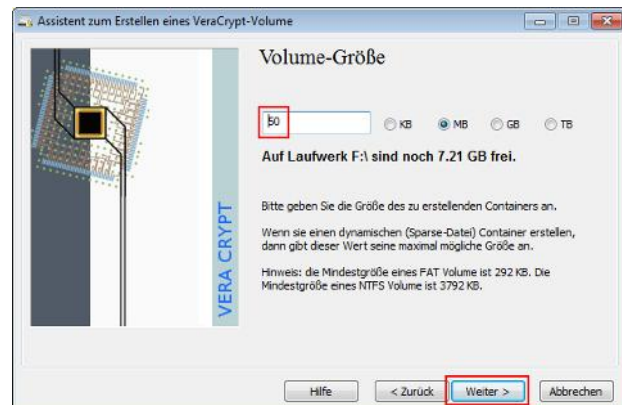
Assistent zum Erstellen eines VeraCrypt-Volume

Volume-Größe

50

KB MB GB TB

Auf Laufwerk F:\ sind noch 7.21 GB frei.

Bitte geben Sie die Größe des zu erstellenden Containers an.

Wenn sie einen dynamischen (Sparse-Datei) Container erstellen, dann gibt dieser Wert seine maximal mögliche Größe an.

Hinweis: die Mindestgröße eines FAT Volume ist 292 KB. Die Mindestgröße eines NTFS Volume ist 3792 KB.

VERA CRYPT

Hilfe < Zurück Weiter > Abbrechen